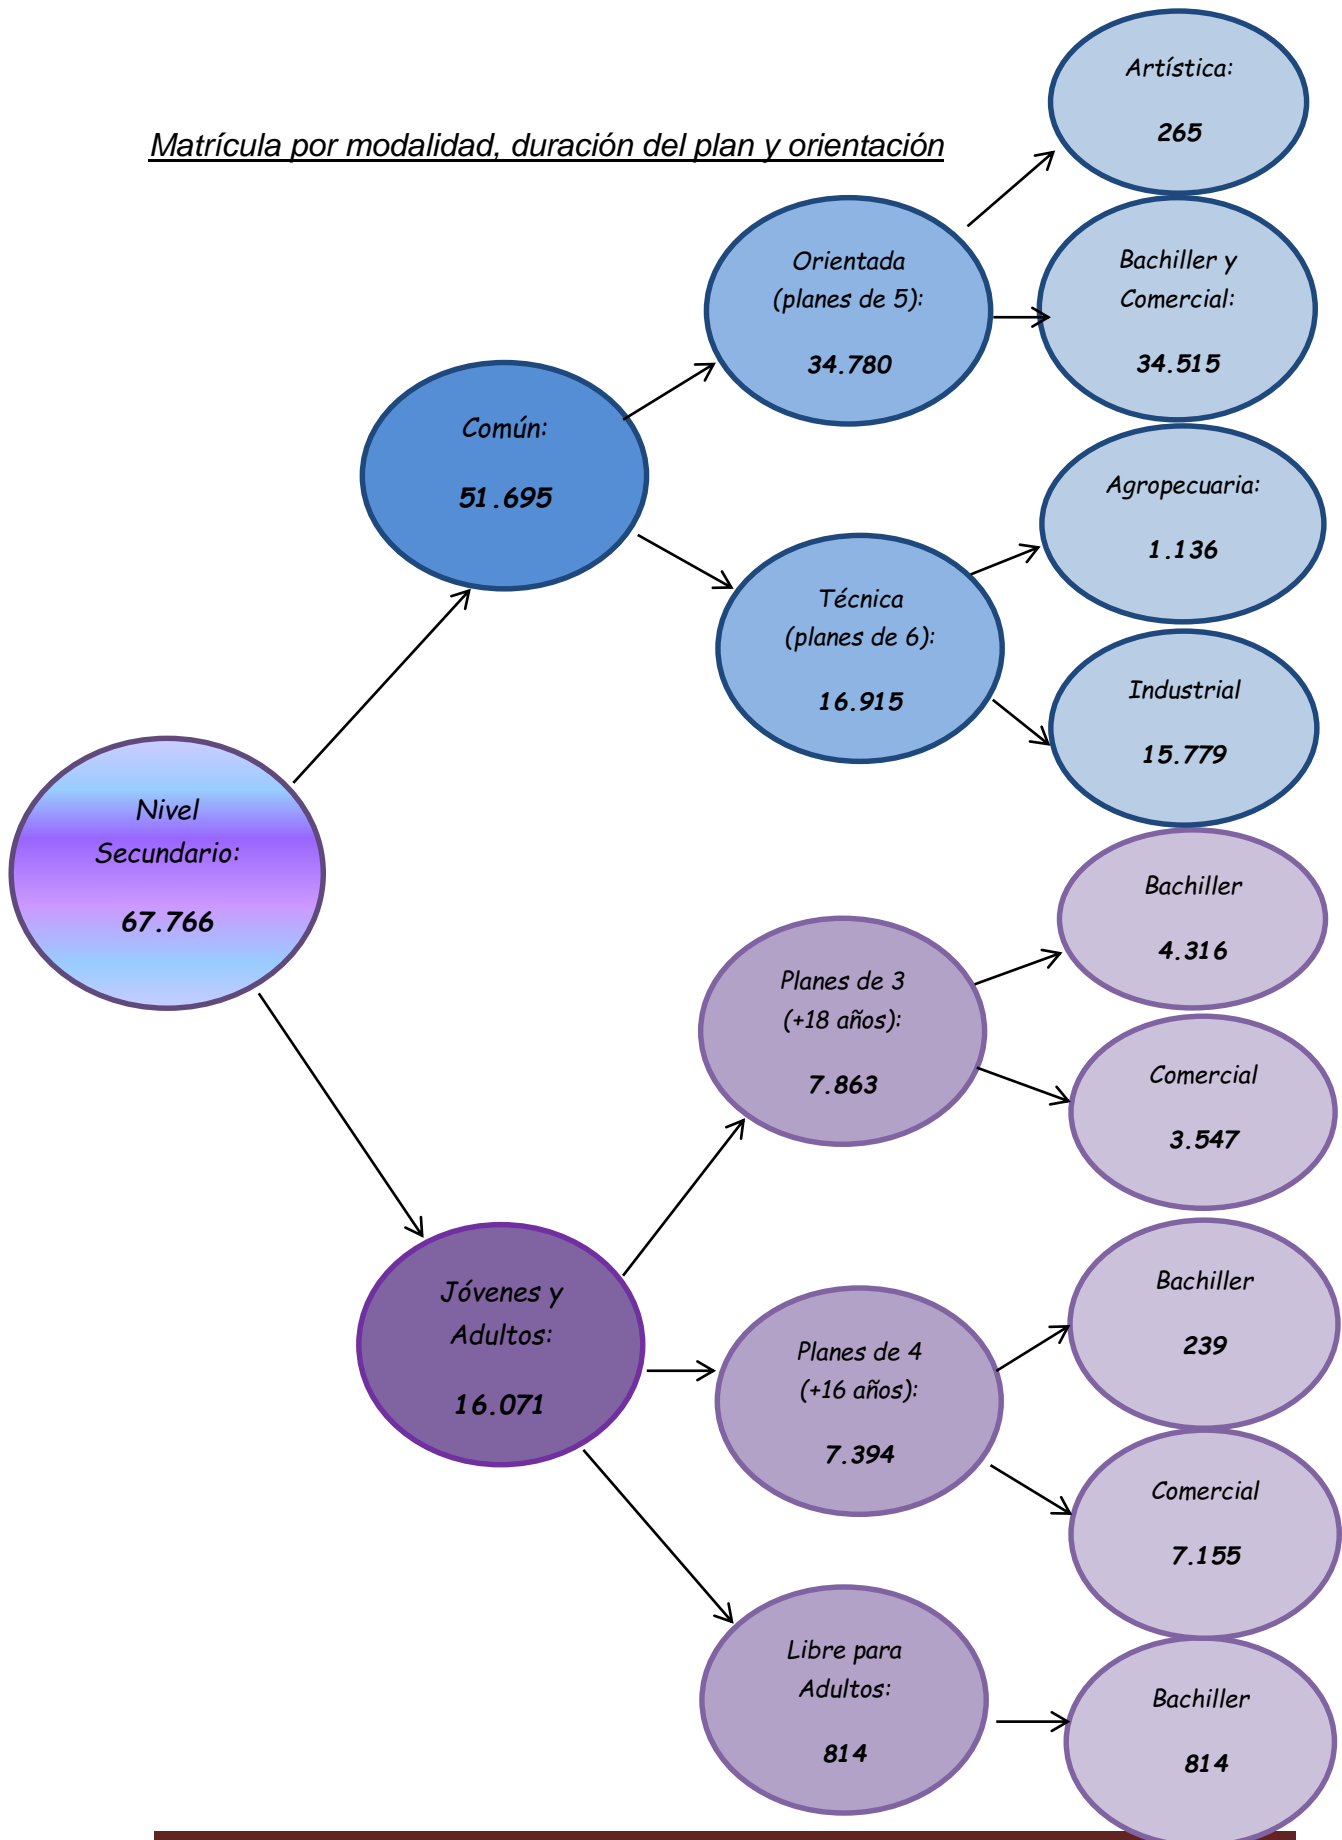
Matrícula por modalidad, duración del plan y orientación

Nivel Secundario:

67.766

Común:

51.695

Orientada (planes de 5):

34.780

Artística:

265

Bachiller y Comercial:

34.515

Técnica (planes de 6):

16.915

Agropecuaria:

1.136

Industrial

15.779

Jóvenes y Adultos:

16.071

Planes de 3 (+18 años):

7.863

Bachiller

4.316

Comercial

3.547

Planes de 4 (+16 años):

7.394

Bachiller

239

Comercial

7.155

Libre para Adultos:

814

Bachiller

814